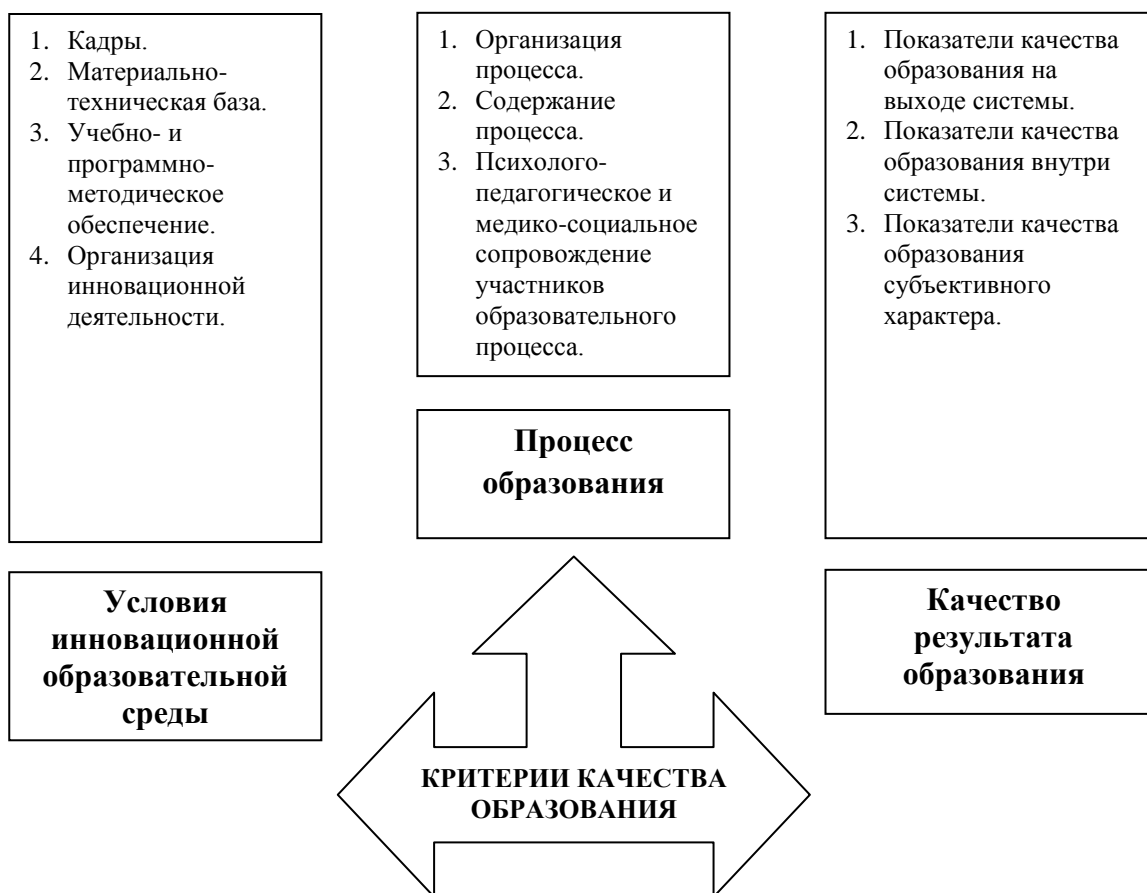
1. Кадры.
2. Материально-техническая база.
3. Учебно- и программно-методическое обеспечение.
4. Организация инновационной деятельности.

1. Организация процесса.
2. Содержание процесса.
3. Психолого-педагогическое и медико-социальное сопровождение участников образовательного процесса.

1. Показатели качества образования на выходе системы.
2. Показатели качества образования внутри системы.
3. Показатели качества образования субъективного характера.

**Процесс образования**

**Условия инновационной образовательной среды**

**Качество результата образования**

**КРИТЕРИИ КАЧЕСТВА ОБРАЗОВАНИЯ**